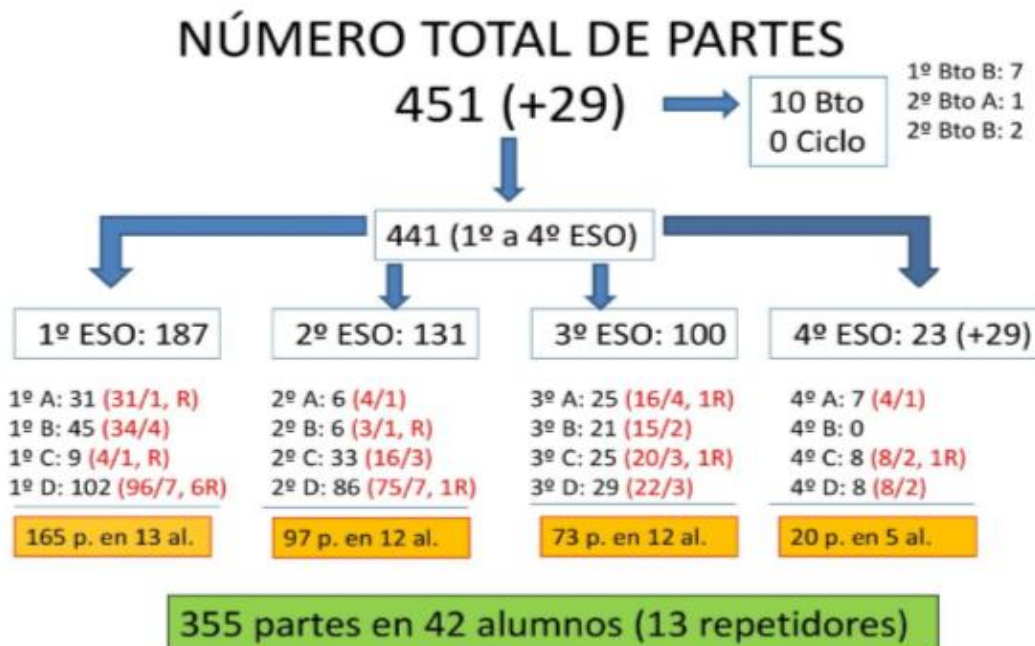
NÚMERO TOTAL DE PARTES

451 (+29)

10 Bto
0 Ciclo

1º Bto B: 7
2º Bto A: 1
2º Bto B: 2

441 (1º a 4º ESO)

1º ESO: 187

1º A: 31 (31/1, R)
1º B: 45 (34/4)
1º C: 9 (4/1, R)
1º D: 102 (96/7, 6R)

165 p. en 13 al.

2º ESO: 131

2º A: 6 (4/1)
2º B: 6 (3/1, R)
2º C: 33 (16/3)
2º D: 86 (75/7, 1R)

97 p. en 12 al.

3º ESO: 100

3º A: 25 (16/4, 1R)
3º B: 21 (15/2)
3º C: 25 (20/3, 1R)
3º D: 29 (22/3)

73 p. en 12 al.

4º ESO: 23 (+29)

4º A: 7 (4/1)
4º B: 0
4º C: 8 (8/2, 1R)
4º D: 8 (8/2)

20 p. en 5 al.

355 partes en 42 alumnos (13 repetidores)